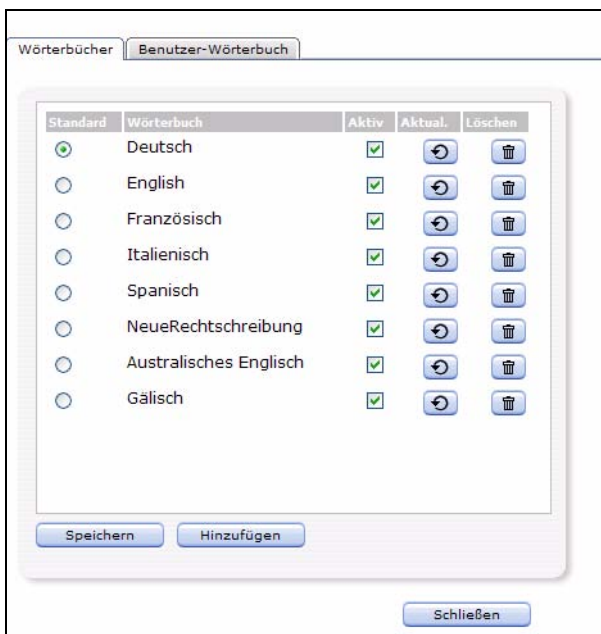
Wörterbücher | Benutzer-Wörterbuch

| Standard | Wörterbuch | Aktiv | Aktual. | Löschen |
|---|---|---|---|---|
| | Deutsch | | | |
| | English | | | |
| | Französisch | | | |
| | Italienisch | | | |
| | Spanisch | | | |
| | NeueRechtschreibung | | | |
| | Australisches Englisch | | | |
| | Gälisch | | | |

Speichern Hinzufügen

Schließen